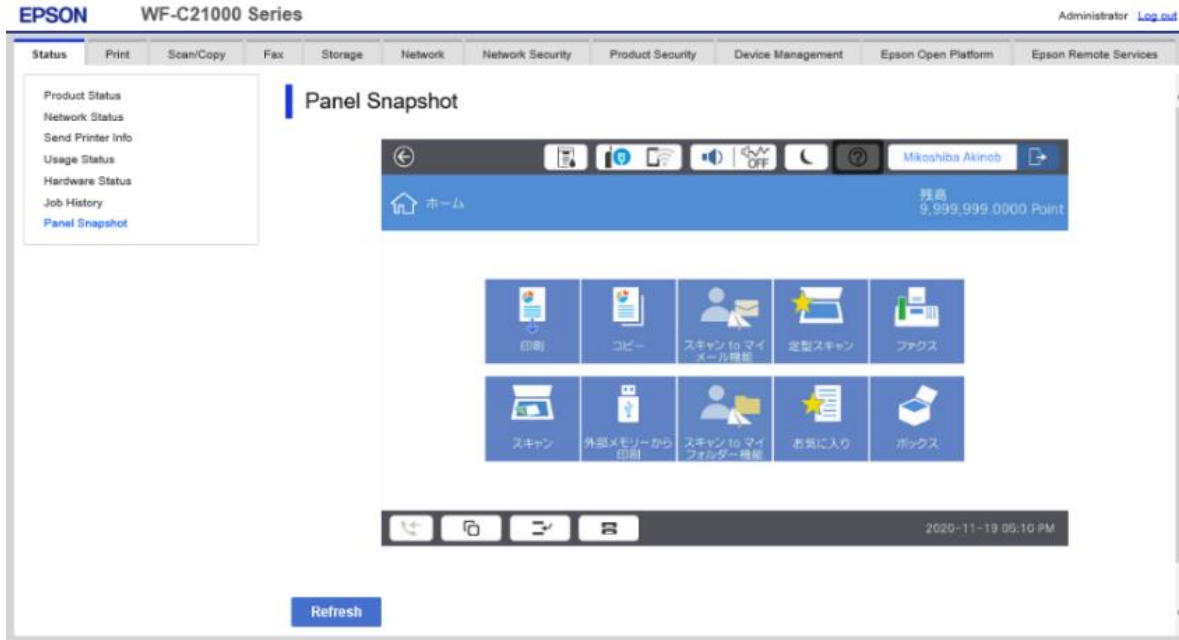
EPSON WF-C21000 Series

Administrator Log out

Status Print Scan/Copy Fax Storage Network Network Security Product Security Device Management Epson Open Platform Epson Remote Services

Product Status
Network Status
Send Printer Info
Usage Status
Hardware Status
Job History
Panel Snapshot

Panel Snapshot

Mikoshiba Akinob

ホーム

残高
9,999,999.0000 Point

印刷
コピー
スキャン to マイメール機能
定型スキャン
ファクス
スキャン
外部メモリーから印刷
スキャン to マイフォルダー機能
お気に入り
ボックス

2020-11-19 05:10 PM

Refresh